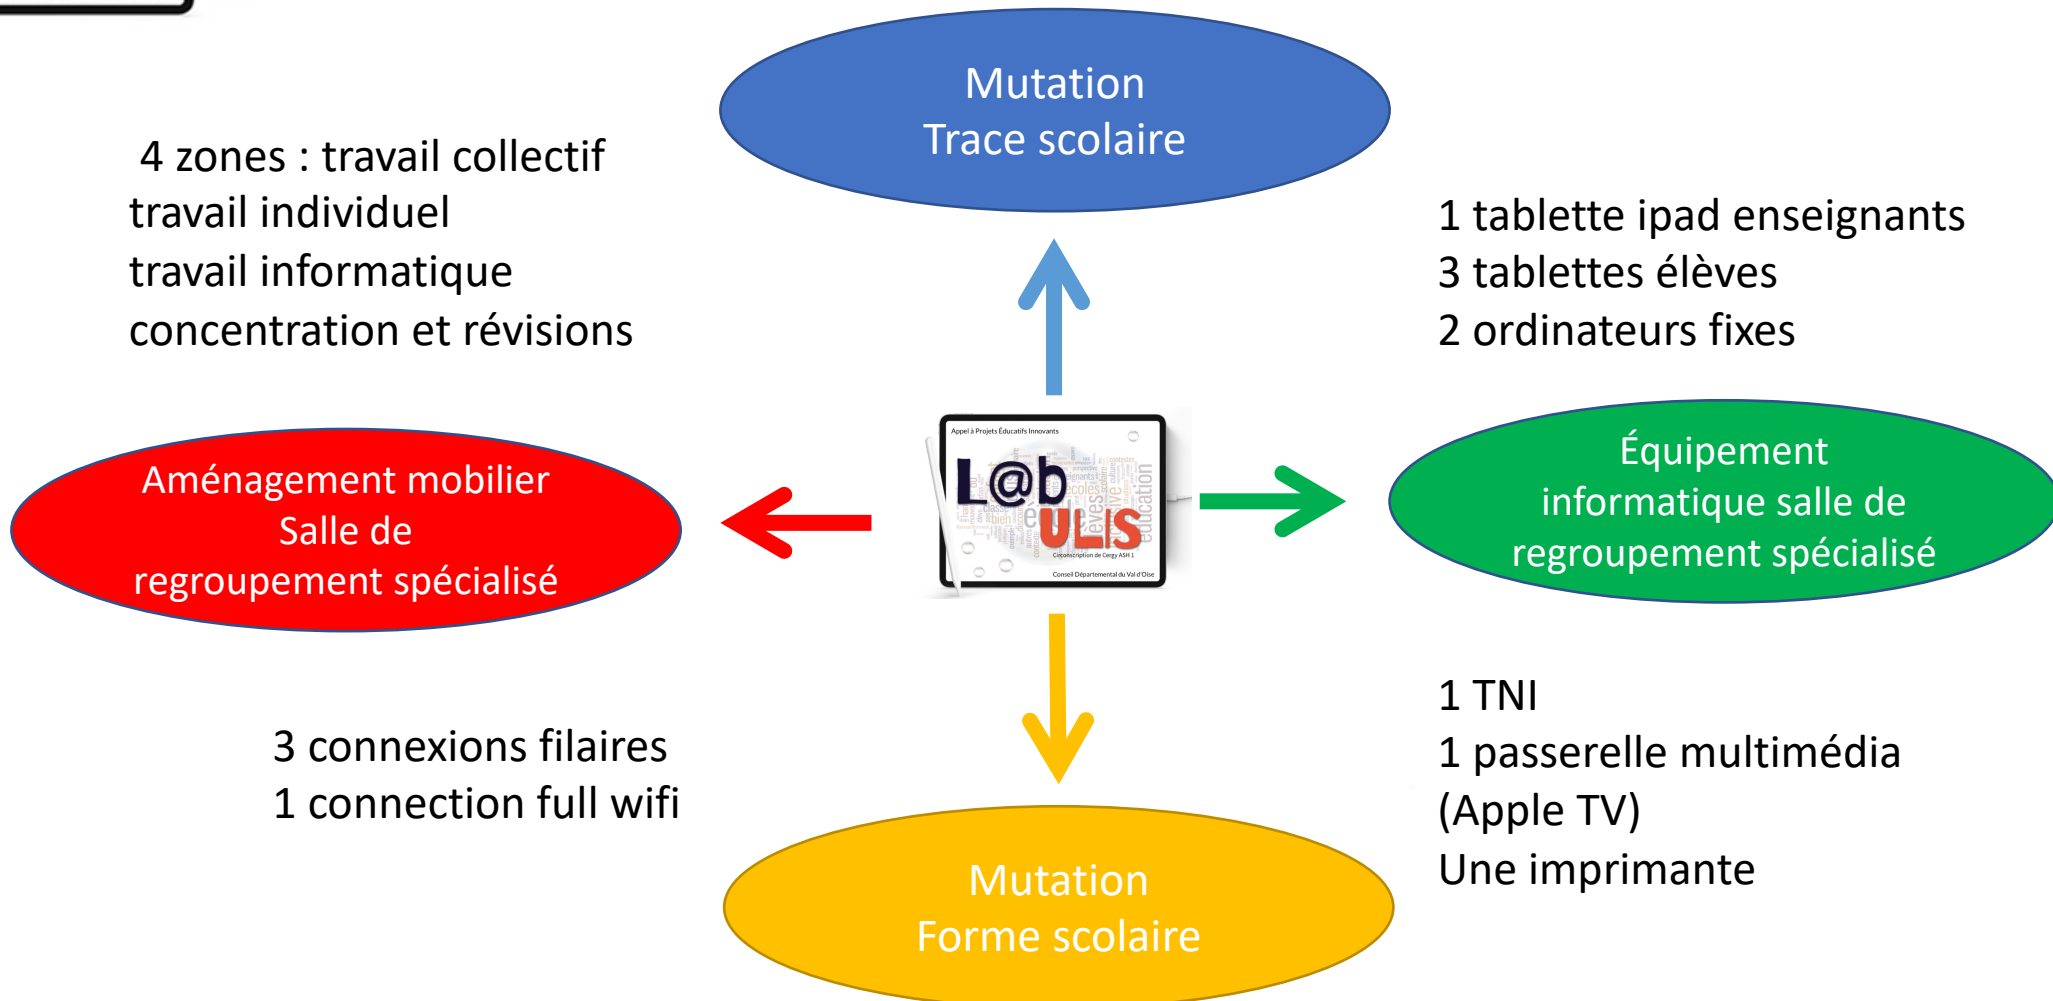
Mutation
Trace scolaire

4 zones : travail collectif
travail individuel
travail informatique
concentration et révisions

1 tablette ipad enseignants
3 tablettes élèves
2 ordinateurs fixes

Aménagement mobilier
Salle de
regroupement spécialisé

Appel à Projets Éducatifs Innovants
L@b ULIS
Circonscription de Cergy ASH 1
Conseil Départemental du Val d'Oise

Équipement
informatique salle de
regroupement spécialisé

1 TNI
1 passerelle multimédia
(Apple TV)
Une imprimante

3 connexions filaires
1 connection full wifi

Mutation
Forme scolaire